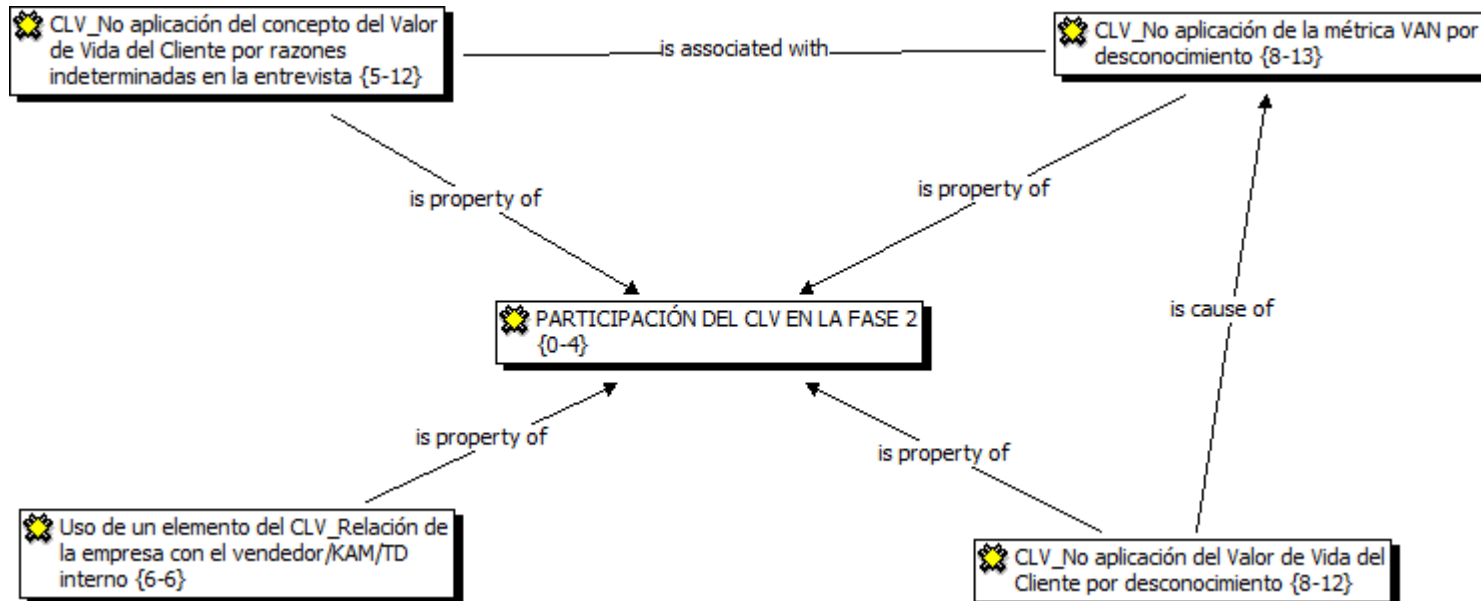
CLV_No aplicación del concepto del Valor de Vida del Cliente por razones indeterminadas en la entrevista {5-12}

is associated with

CLV_No aplicación de la métrica VAN por desconocimiento {8-13}

is property of

is property of

PARTICIPACIÓN DEL CLV EN LA FASE 2 {0-4}

is cause of

is property of

is property of

Uso de un elemento del CLV_Relación de la empresa con el vendedor/KAM/TD interno {6-6}

CLV_No aplicación del Valor de Vida del Cliente por desconocimiento {8-12}